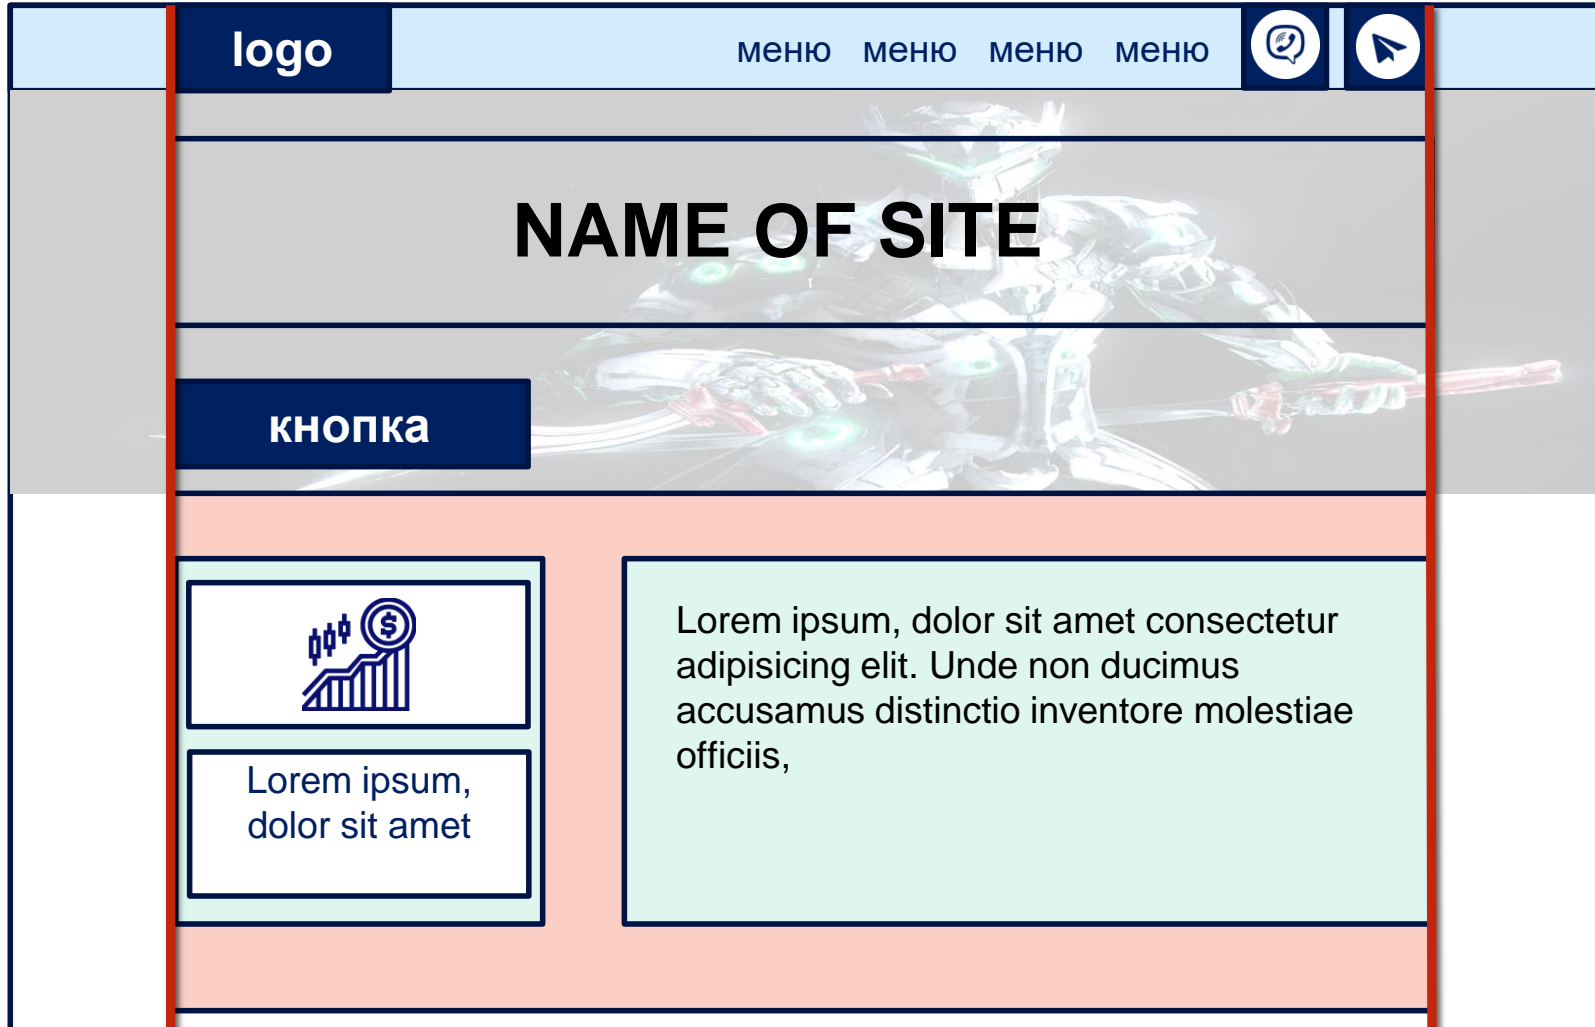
logo

меню меню меню меню

NAME OF SITE

кнопка

Lorem ipsum, dolor sit amet

Lorem ipsum, dolor sit amet consectetur adipisicing elit. Unde non ducimus accusamus distinctio inventore molestiae officiis,